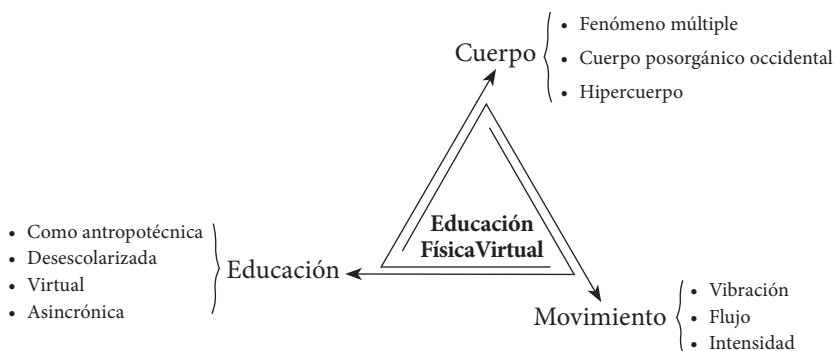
Cuerpo
• Fenómeno múltiple
• Cuerpo posorgánico occidental
• Hipercuerpo

Educación FísicaVirtual

• Como antropotécnica
• Desescolarizada
• Virtual
• Asincrónica
Educación

Movimiento
• Vibración
• Flujo
• Intensidad